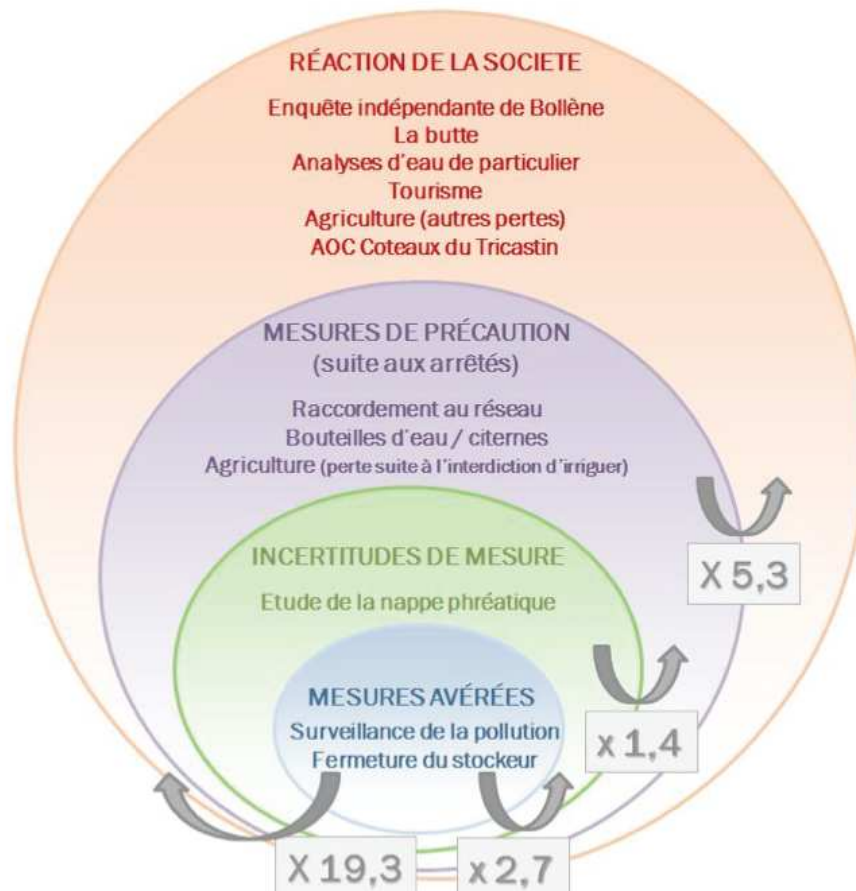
RÉACTION DE LA SOCIETE

Enquête indépendante de Bollène
La butte
Analyses d'eau de particulier
Tourisme
Agriculture (autres pertes)
AOC Coteaux du Tricastin

MESURES DE PRÉCAUTION
(suite aux arrêtés)

Raccordement au réseau
Bouteilles d'eau / citernes
Agriculture (perte suite à l'interdiction d'irriguer)

X 5,3

INCERTITUDES DE MESURE

Etude de la nappe phréatique

MESURES AVÉRÉES
Surveillance de la pollution
Fermeture du stockeur

x 1,4

X 19,3

x 2,7